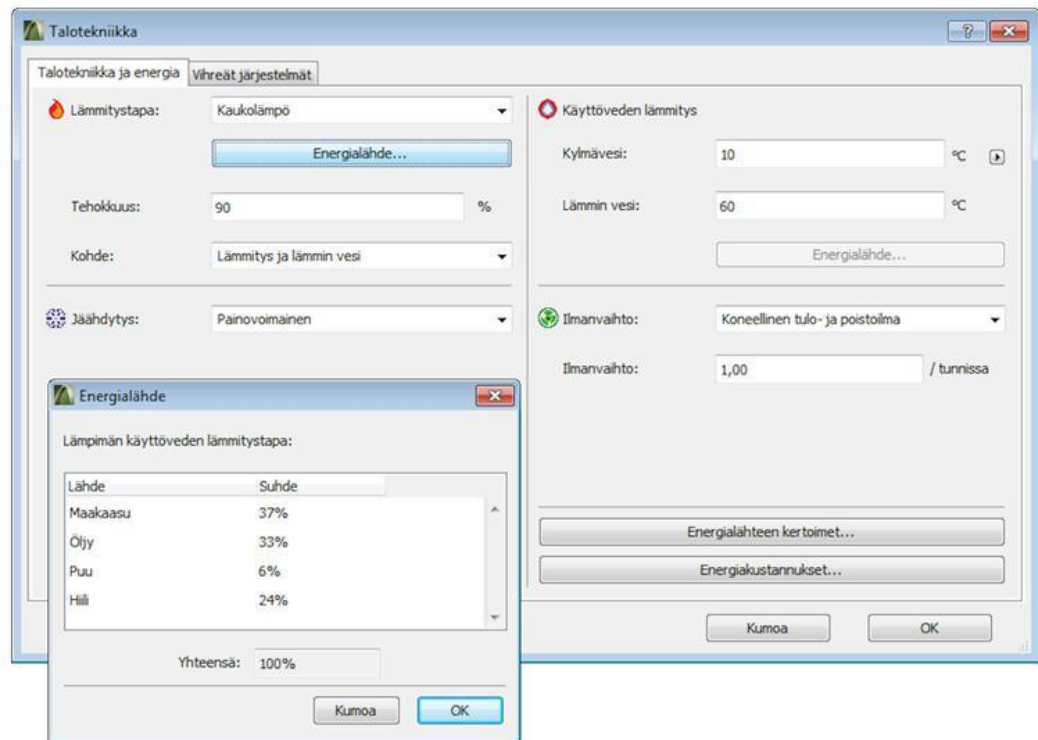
Talotekniikka

Talotekniikka ja energia | Vihreät järjestelmät

Lämmitystapa: Kaukolämpö

Energialähde...

Tehokkuus: 90 %

Kohde: Lämmitys ja lämmin vesi

Jäähdytys: Painovoimainen

Käyttöveden lämmitys

Kylmävesi: 10 °C

Lämmin vesi: 60 °C

Energialähde...

Ilmanvaihto: Koneellinen tulo- ja poistoilma

Ilmanvaihto: 1,00 / tunnissa

Energialähteen kertoimet...

Energiakustannukset...

Kumoa OK

Energialähde

Lämpimän käyttöveden lämmitystapa:

| Lähde | Suhde |
|---|---|
| Maakaasu | 37% |
| Öljy | 33% |
| Puu | 6% |
| Hiili | 24% |

Yhteensä: 100%

Kumoa OK